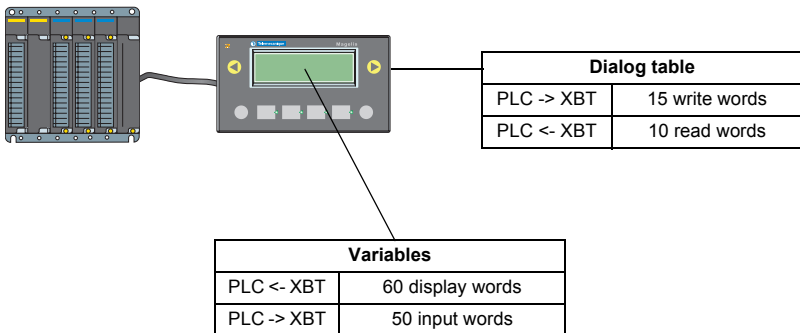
Telemecanique Magelis

| Dialog table | |
|---|---|
| PLC -> XBT | 15 write words |
| PLC <- XBT | 10 read words |

| Variables | |
|---|---|
| PLC <- XBT | 60 display words |
| PLC -> XBT | 50 input words |